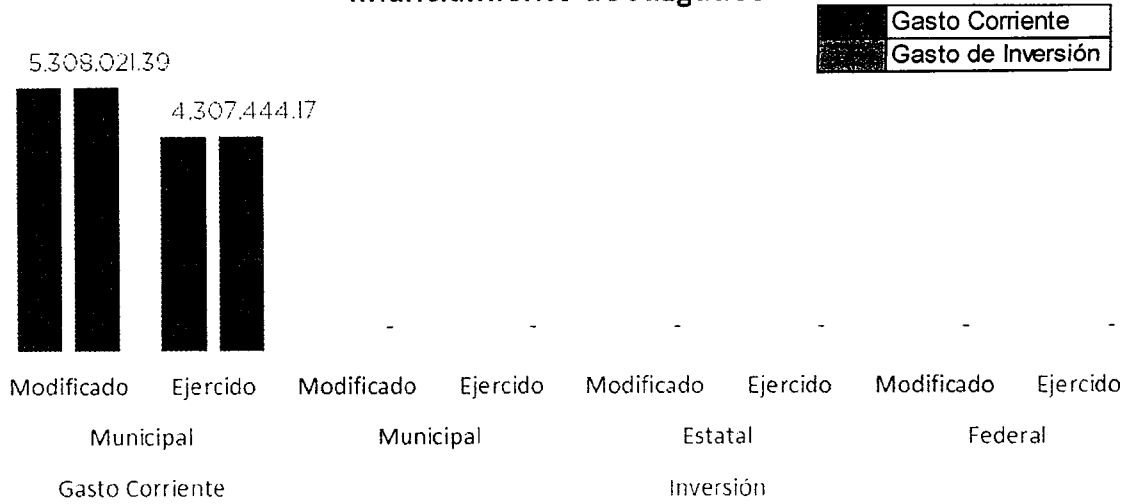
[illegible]

Gasto Corriente
Gasto de Inversión

5.308.021.39

4.307.444.17

-
-
-
-
-
-

Modificado Ejercido Modificado Ejercido Modificado Ejercido Modificado Ejercido

Municipal Municipal Estatal Federal

Gasto Corriente Inversión